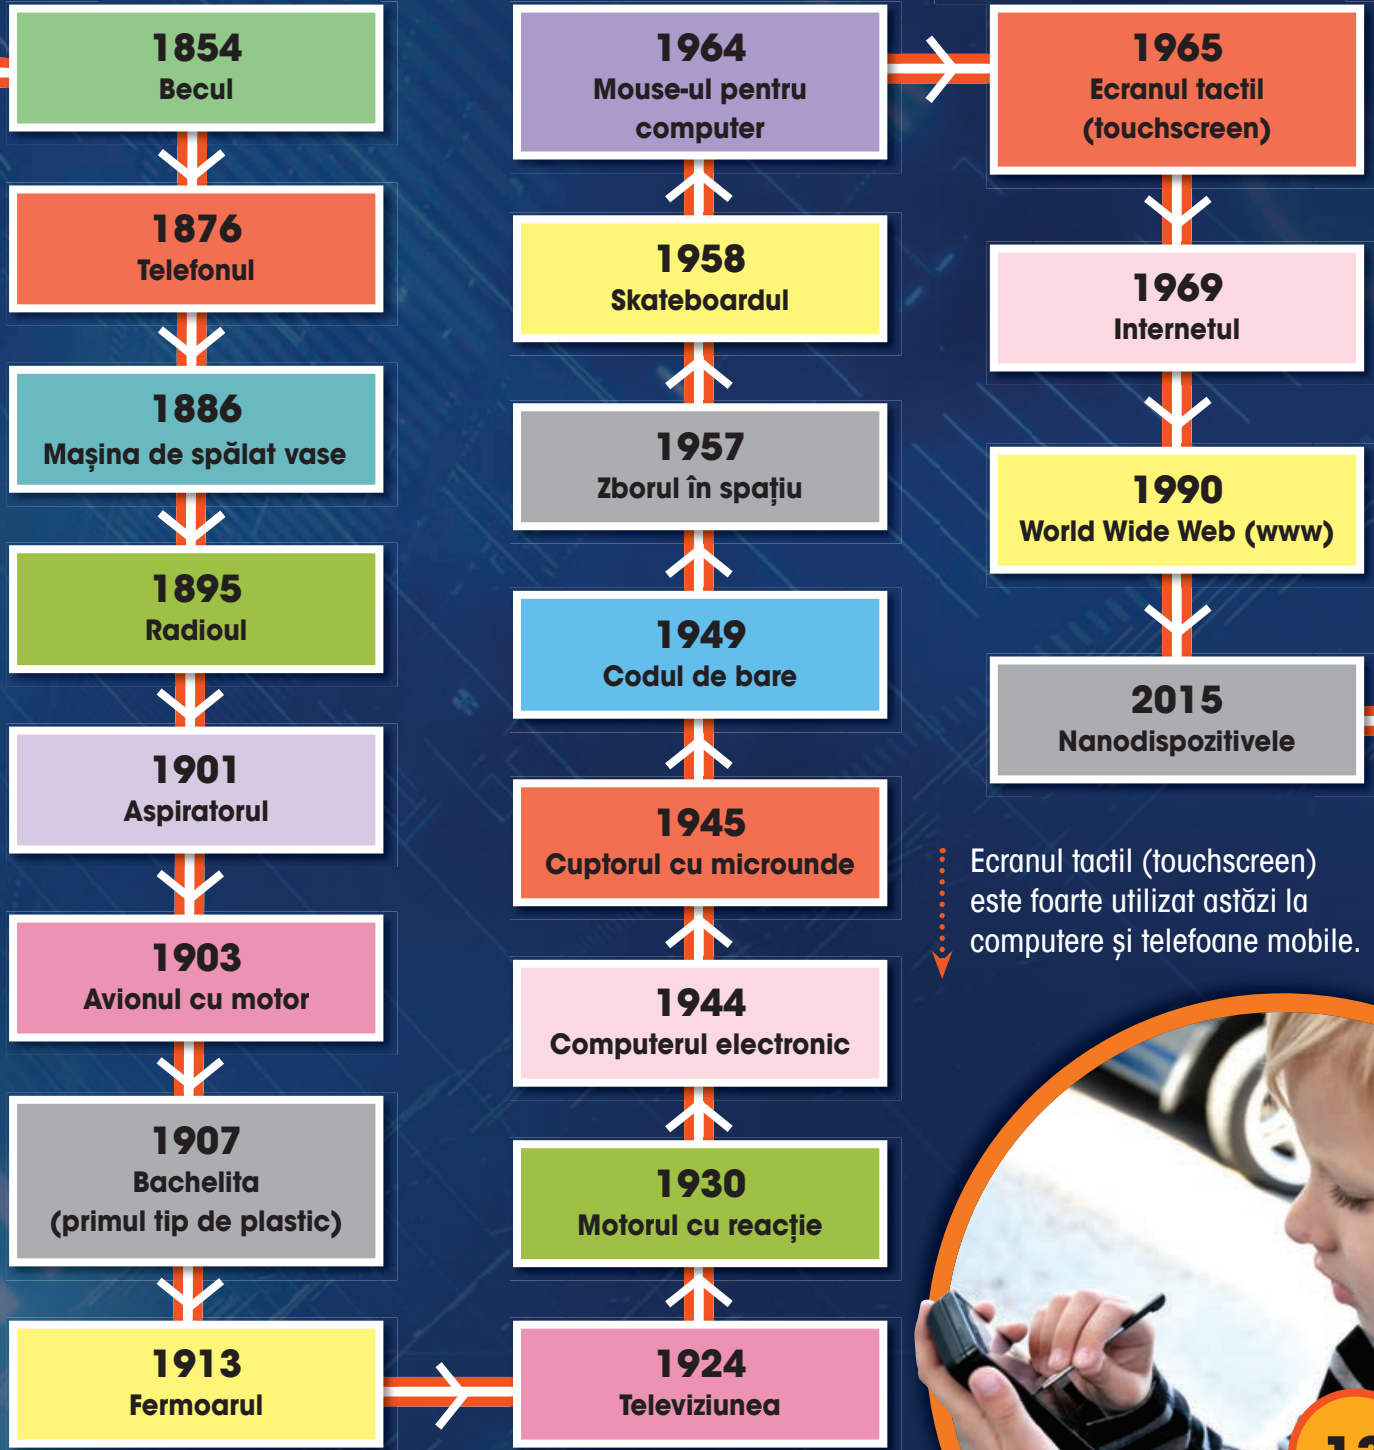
1854
Becul

1876
Telefonul

1886
Mașina de spălat vase

1895
Radioul

1901
Aspiratorul

1903
Avionul cu motor

1907
Bachelita
(primul tip de plastic)

1913
Fermoarul

1924
Televiziunea

1930
Motorul cu reacție

1944
Computerul electronic

1945
Cuptorul cu microunde

1949
Codul de bare

1957
Zborul în spațiu

1958
Skateboardul

1964
Mouse-ul pentru computer

1965
Ecranul tactil (touchscreen)

1969
Internetul

1990
World Wide Web (www)

2015
Nanodispozitivele

Ecranul tactil (touchscreen) este foarte utilizat astăzi la computere și telefoane mobile.

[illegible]